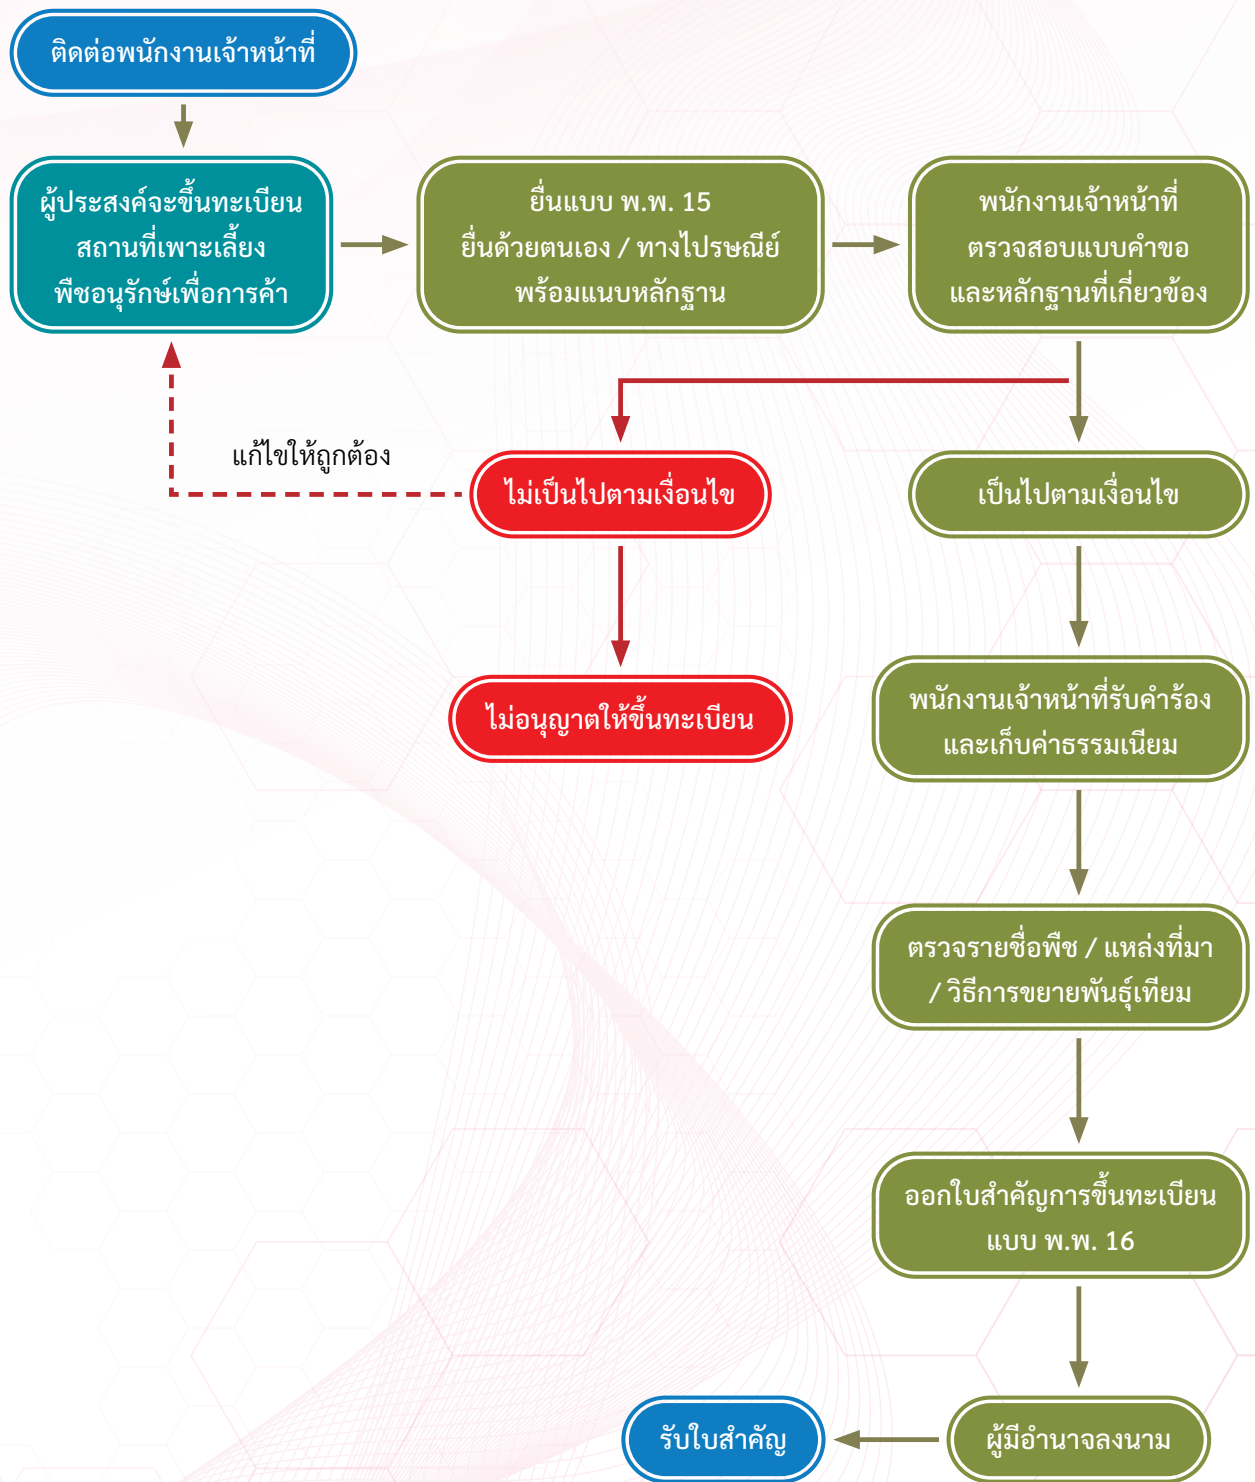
ติดต่อพนักงานเจ้าหน้าที่

ผู้ประสงค์จะขึ้นทะเบียนสถานที่เพาะเลี้ยงพืชอนุรักษ์เพื่อการค้า

ยื่นแบบ พ.พ. 15
ยื่นด้วยตนเอง / ทางไปรษณีย์
พร้อมแนบหลักฐาน

พนักงานเจ้าหน้าที่
ตรวจสอบแบบคำขอ
และหลักฐานที่เกี่ยวข้อง

แก้ไขให้ถูกต้อง

ไม่เป็นไปตามเงื่อนไข

เป็นไปตามเงื่อนไข

ไม่อนุญาตให้ขึ้นทะเบียน

พนักงานเจ้าหน้าที่รับคำร้อง
และเก็บค่าธรรมเนียม

ตรวจรายชื่อพืช / แหล่งที่มา
/ วิธีการขยายพันธุ์เทียม

ออกใบสำคัญการขึ้นทะเบียน
แบบ พ.พ. 16

ผู้มีอำนาจลงนาม

รับใบสำคัญ